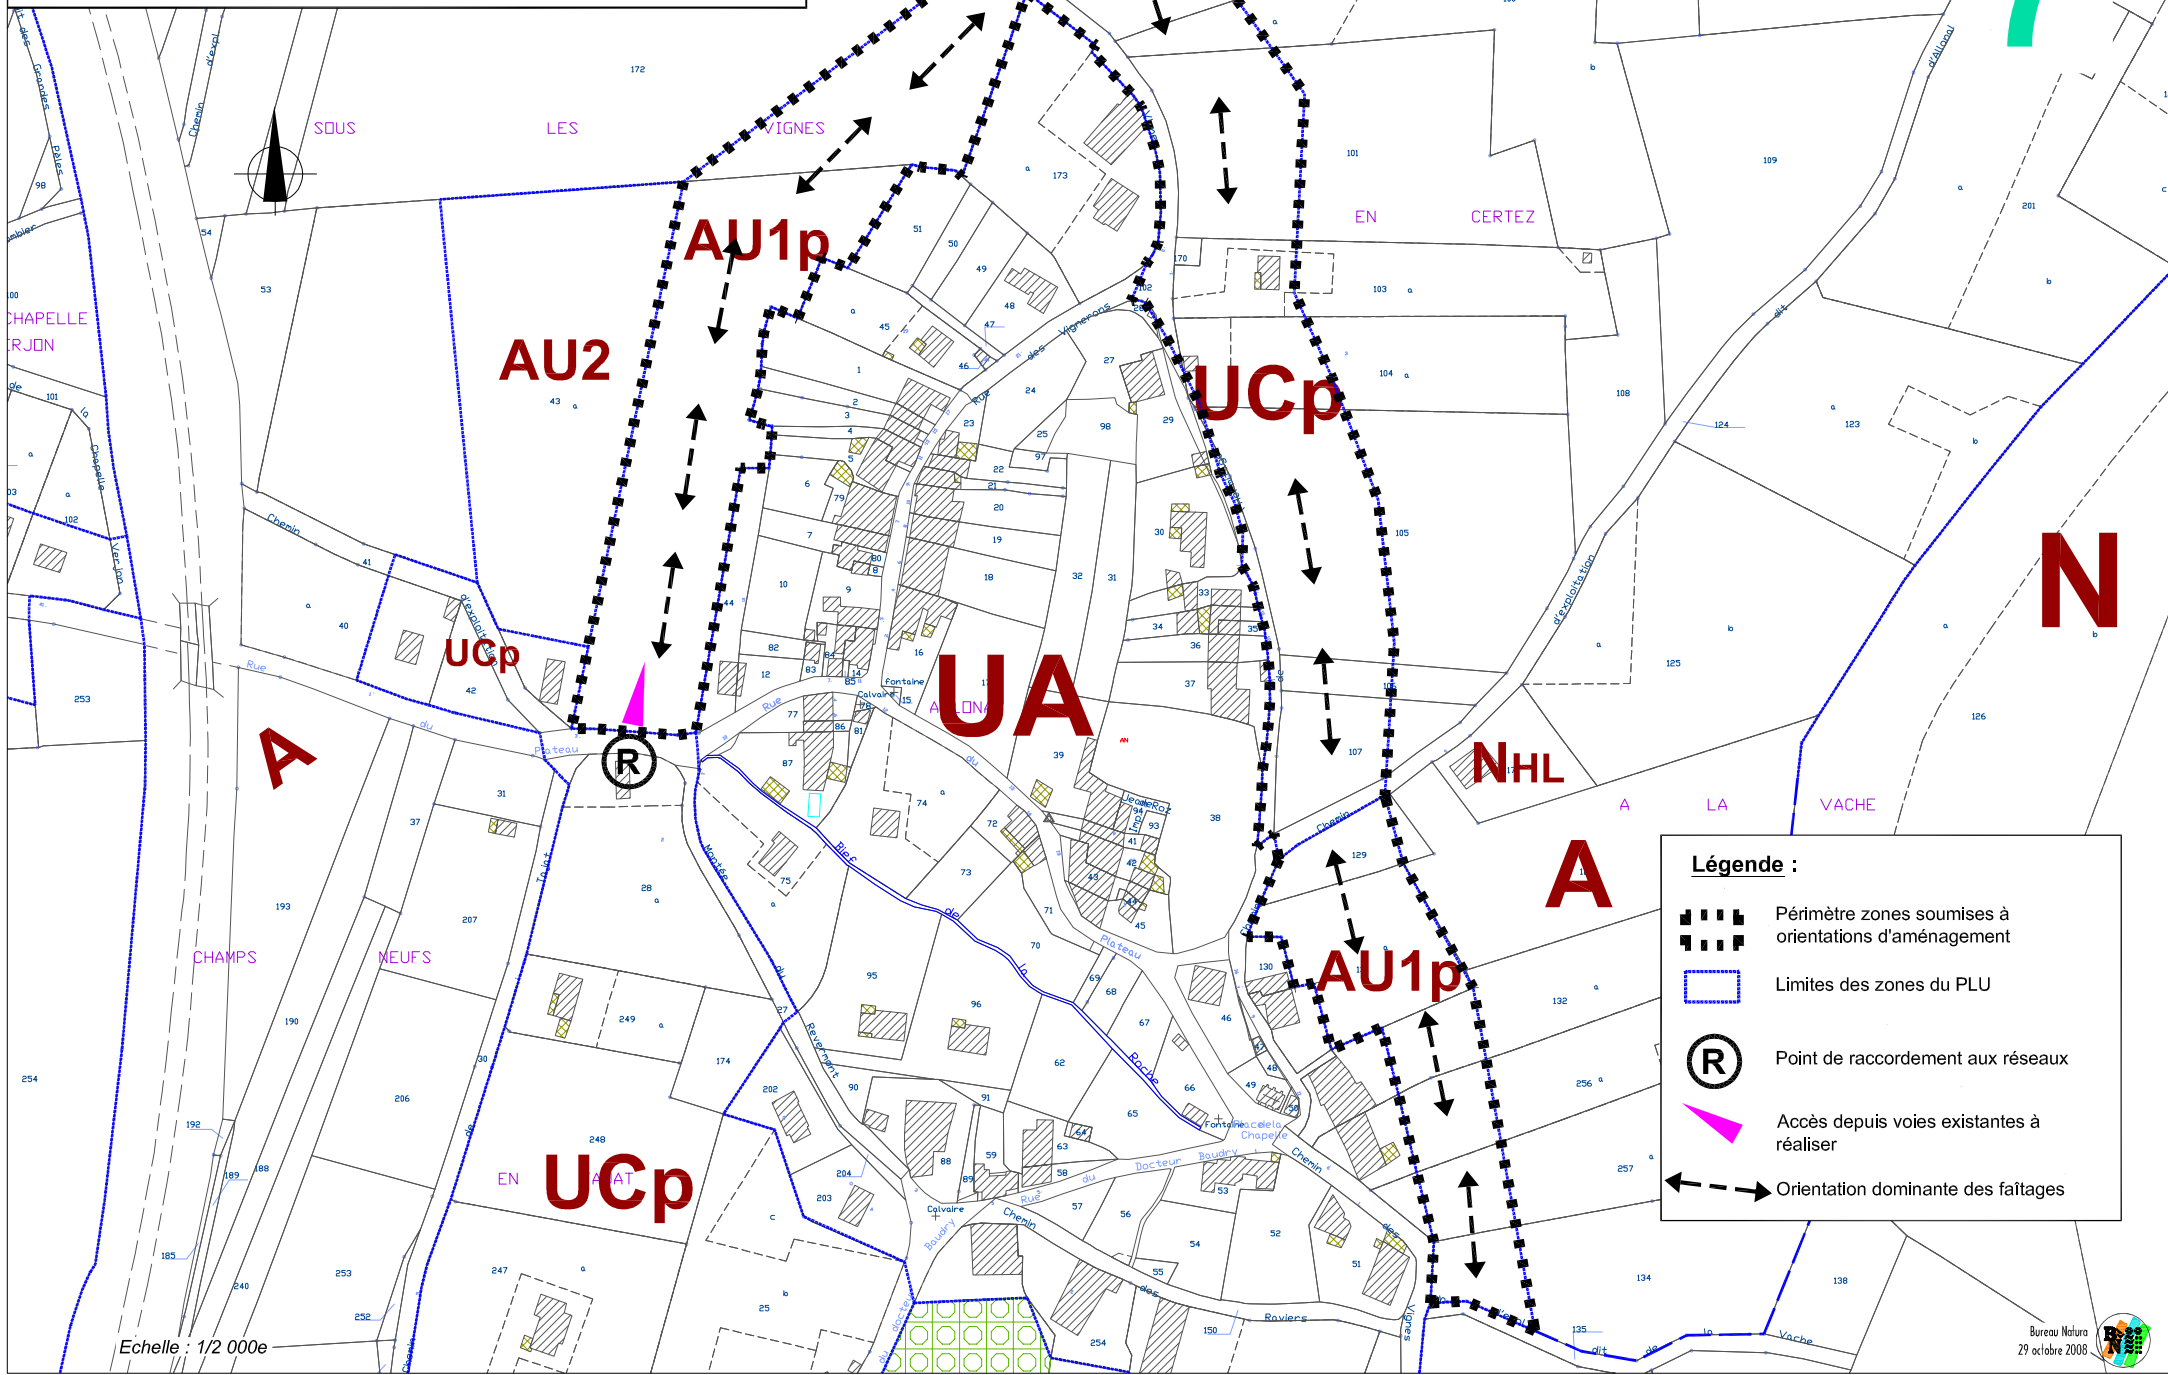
SOUS LES VIGNES

AU1p

AU2

CHAPELLE

RJON

UCp

UA

EN CERTEZ

UCp

N

NHL

A LA VACHE

A

A

AU1p

CHAMPS NEUFS

EN UCp

R

Légende :

Périmètre zones soumises à orientations d'aménagement

Limites des zones du PLU

Point de raccordement aux réseaux

Accès depuis voies existantes à réaliser

Orientation dominante des faîtages

Echelle : 1/2 000e

Bureau Natura
29 octobre 2008